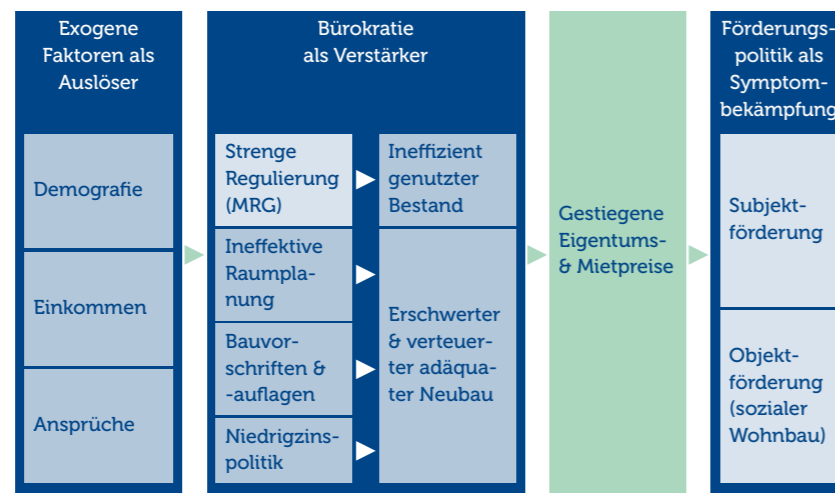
Exogene Faktoren als Auslöser

Demografie

Einkommen

Ansprüche

Bürokratie als Verstärker

Strenge Regulierung (MRG)

Ineffektive Raumplanung

Bauvorschriften & -auflagen

Niedrigzinspolitik

Ineffizient genutzter Bestand

Erschwerter & verteuerter adäquater Neubau

Gestiegene Eigentums- & Mietpreise

Förderungspolitik als Symptombekämpfung

Subjektförderung

Objektförderung (sozialer Wohnbau)